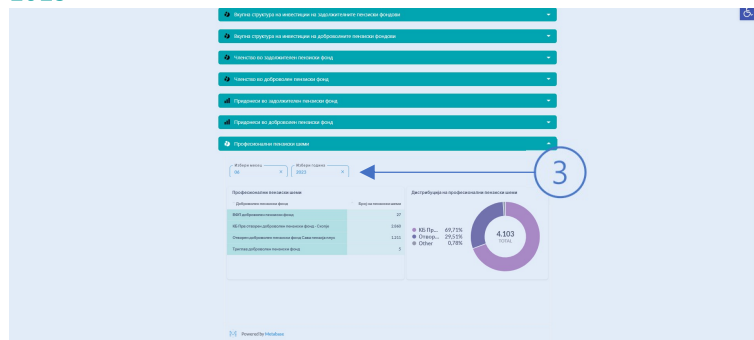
Вкупна структура на инвестиции на задолжителните пензиски фондови

Вкупна структура на инвестиции на доброволните пензиски фондови

Членство во задолжителен пензиски фонд

Членство во доброволен пензиски фонд

Придонеси во задолжителен пензиски фонд

Придонеси во доброволен пензиски фонд

Професионални пензиски шеми

Избери месец
06

Избери година
2023

3

Професионални пензиски шеми

| Доброволен пензиски фонд | Број на пензиски шеми |
|---|---|
| ВФП доброволен пензиски фонд | 37 |
| КБ Прв отворен доброволен пензиски фонд - Скопје | 2.849 |
| Отворен доброволен пензиски фонд Сава пензија плус | 1.211 |
| Триглав доброволен пензиски фонд | 5 |

Дистрибуција на професионални пензиски шеми

КБ Пр... 69,71%
Отвор... 29,51%
Other 0,78%

4.103
TOTAL

Powered by Metabase